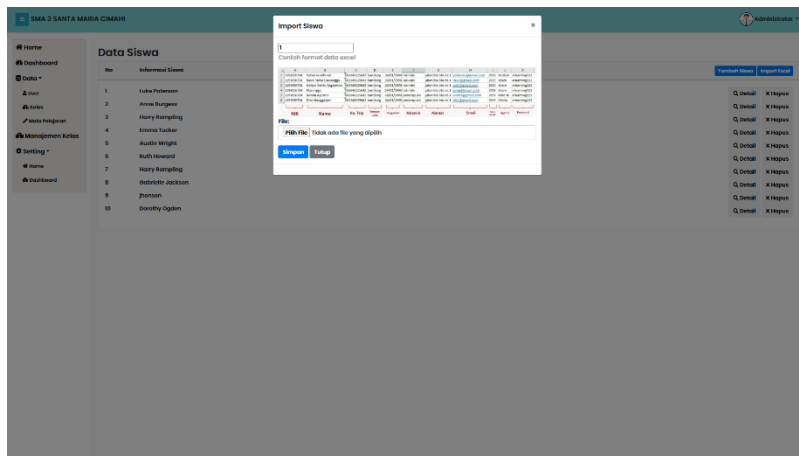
SMA 3 SANTA MARIA CIMAHI

Administrator

Home
Dashboard
Data
User
Kelas
Mata Pelajaran
Manajemen Kelas
Setting
Home
Dashboard

Data Siswa

Tambah Siswa
Import Excel

| No | Informasi Siswa | |
|---|---|---|
| 1 | Luke Paterson | Q Detail ✖ Hapus |
| 2 | Arrow Burgess | Q Detail ✖ Hapus |
| 3 | Harry Rampling | Q Detail ✖ Hapus |
| 4 | Emma Tucker | Q Detail ✖ Hapus |
| 5 | Austin Wright | Q Detail ✖ Hapus |
| 6 | Ruth Howard | Q Detail ✖ Hapus |
| 7 | Harry Rampling | Q Detail ✖ Hapus |
| 8 | Gabrielle Jackson | Q Detail ✖ Hapus |
| 9 | jhonson | Q Detail ✖ Hapus |
| 10 | Dorothy Ogden | Q Detail ✖ Hapus |

Import Siswa
×

1

Contoh format data excel

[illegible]

NIS Nama No. Telp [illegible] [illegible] Agama Alamat Email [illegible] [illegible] Password

File:

Pilih File Tidak ada file yang dipilih

Simpan
Tutup